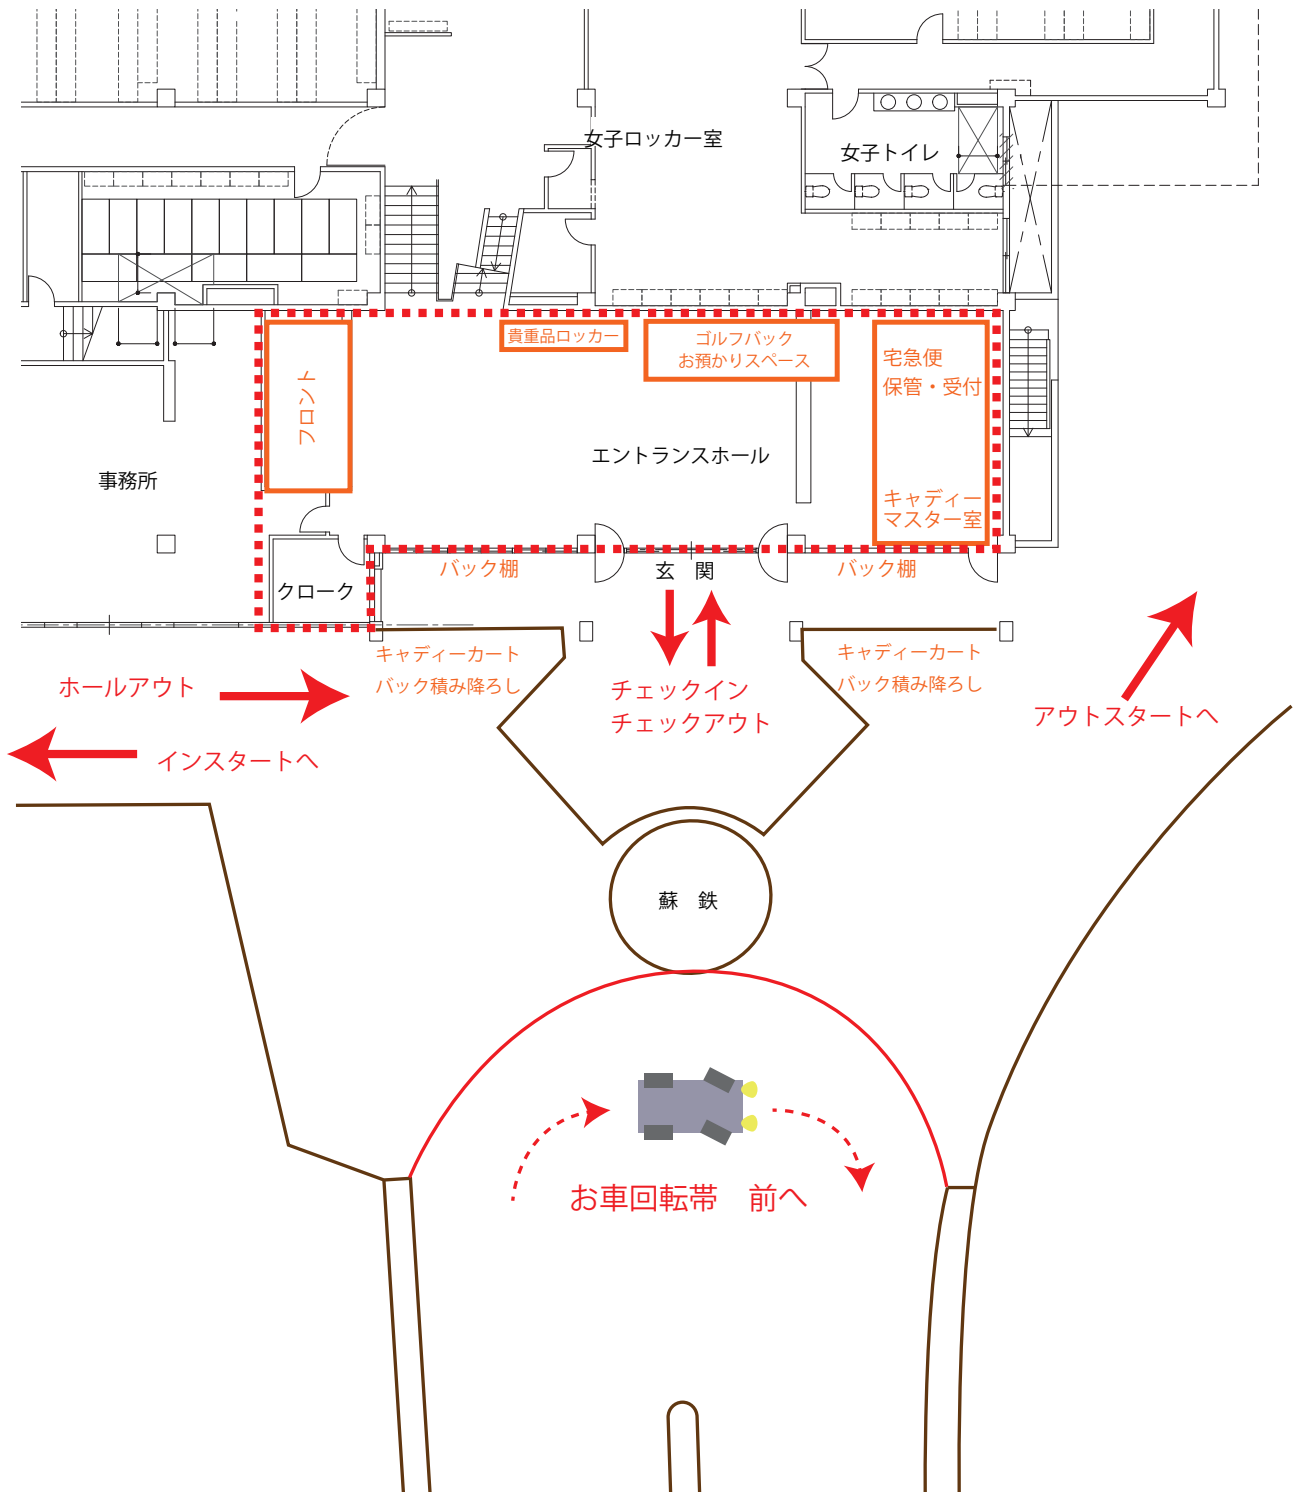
女子ロッカー室

女子トイレ

貴重品ロッカー

ゴルフバック
お預かりスペース

宅急便
保管・受付

フロント

事務所

エントランスホール

キャディー
マスター室

バック棚

玄　関

バック棚

クローク

キャディーカート
バック積み降ろし

キャディーカート
バック積み降ろし

ホールアウト

チェックイン
チェックアウト

アウトスタートへ

インスタートへ

蘇　鉄

お車回転帯　前へ